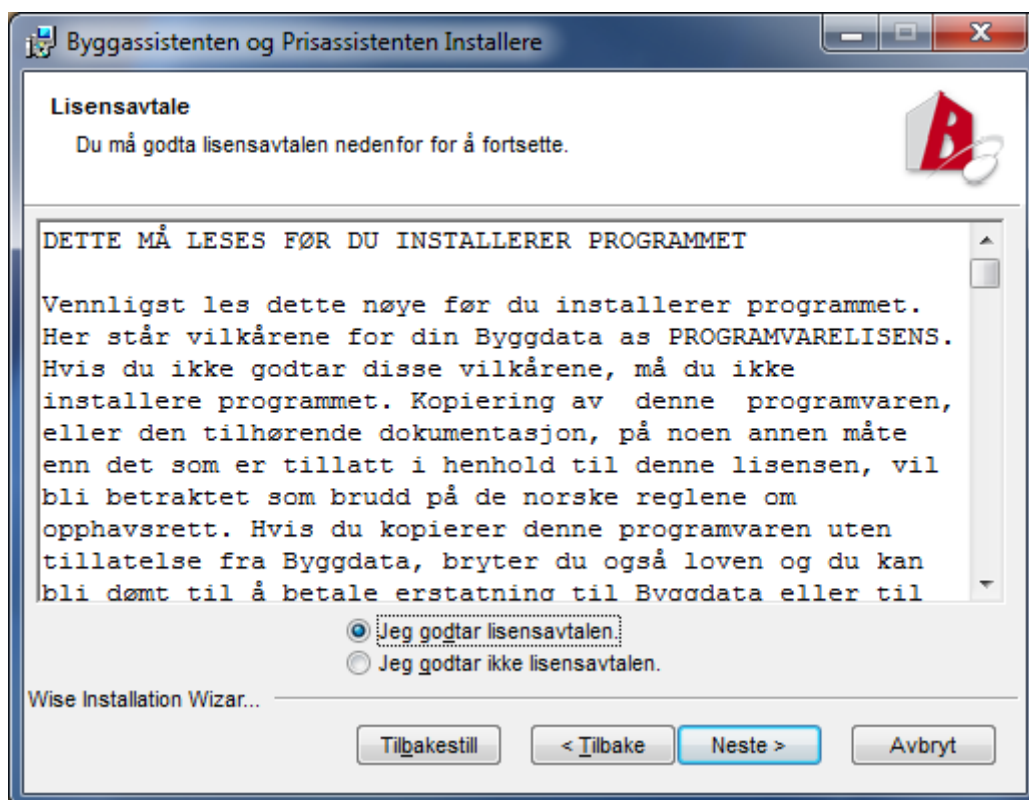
Byggassistenten og Prisassistenten Installere

Lisensavtale

Du må godta lisensavtalen nedenfor for å fortsette.

DETTE MÅ LESES FØR DU INSTALLERER PROGRAMMET

Vennligst les dette nøye før du installerer programmet. Her står vilkårene for din Byggdata as PROGRAMVARELISENS. Hvis du ikke godtar disse vilkårene, må du ikke installere programmet. Kopiering av denne programvaren, eller den tilhørende dokumentasjon, på noen annen måte enn det som er tillatt i henhold til denne lisensen, vil bli betraktet som brudd på de norske reglene om opphavsrett. Hvis du kopierer denne programvaren uten tillatelse fra Byggdata, bryter du også loven og du kan bli dømt til å betale erstatning til Byggdata eller til

Jeg godtar lisensavtalen.

Jeg godtar ikke lisensavtalen.

Wise Installation Wizar...

Tilbakestill

< Tilbake

Neste >

Avbryt